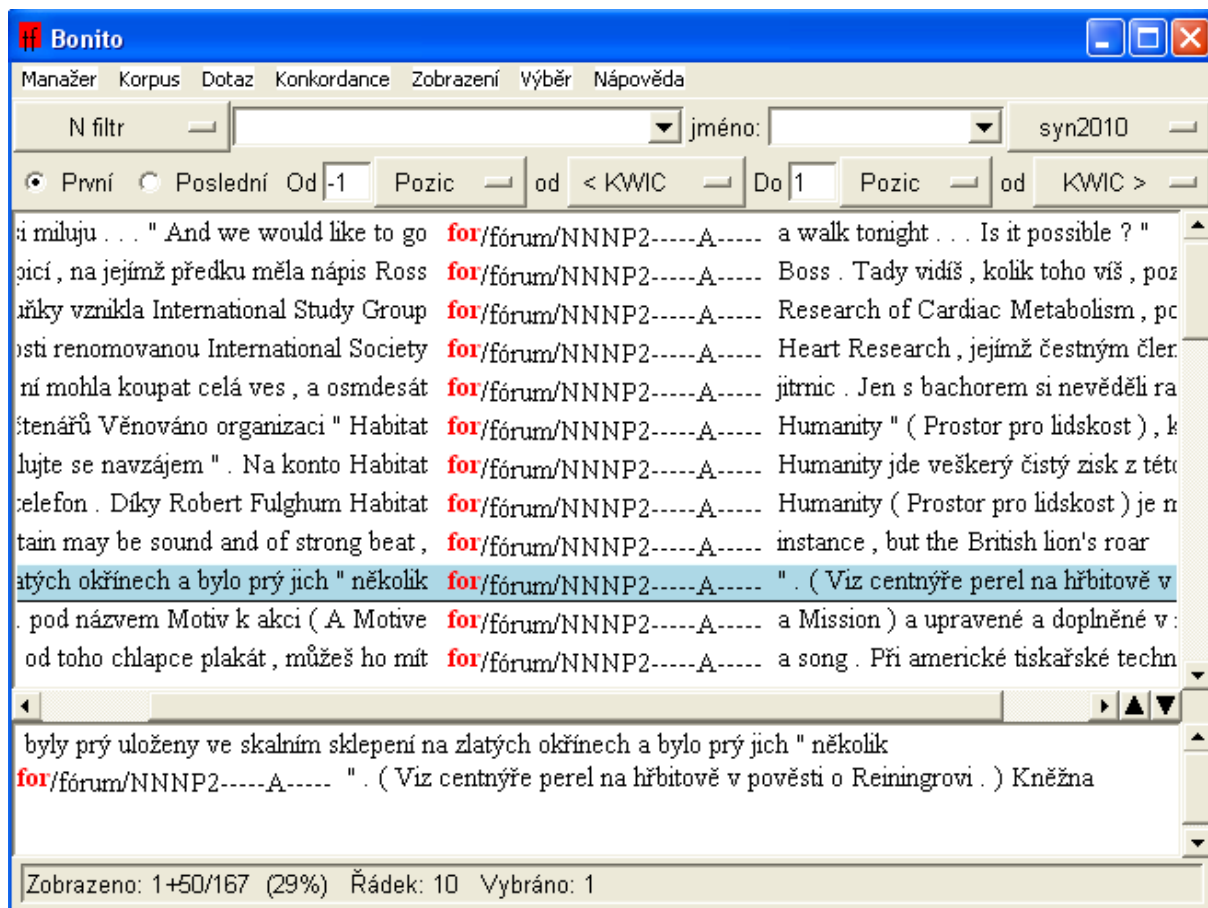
Bonito

Manažer Korpus Dotaz Konkordance Zobrazení Výběr Nápověda

N filtr | jméno: | syn2010

První Poslední Od -1 Pozic od < KWIC Do 1 Pozic od KWIC >

| | | |
|---|---|---|
| :i miluju . . . " And we would like to go | for/fórum/NNNP2-----A----- | a walk tonight . . . Is it possible ? " |
| pící , na jejímž předku měla nápis Ross | for/fórum/NNNP2-----A----- | Boss . Tady vidíš , kolik toho víš , poz |
| uňky vznikla International Study Group | for/fórum/NNNP2-----A----- | Research of Cardiac Metabolism , pc |
| osti renomovanou International Society | for/fórum/NNNP2-----A----- | Heart Research , jejímž čestným člen |
| ní mohla koupat celá ves , a osmdesát | for/fórum/NNNP2-----A----- | jitrnic . Jen s bachorem si nevěděli ra |
| čtenářů Věnováno organizaci " Habitat | for/fórum/NNNP2-----A----- | Humanity " ( Prostor pro lidskost ) , k |
| lujte se navzájem " . Na konto Habitat | for/fórum/NNNP2-----A----- | Humanity jde veškerý čistý zisk z této |
| :elefon . Díky Robert Fulghum Habitat | for/fórum/NNNP2-----A----- | Humanity ( Prostor pro lidskost ) je n |
| tain may be sound and of strong beat , | for/fórum/NNNP2-----A----- | instance , but the British lion's roar |
| atých okřínech a bylo prý jich " několik | for/fórum/NNNP2-----A----- | " . ( Viz centnýře perel na hřbitově v |
| . pod názvem Motiv k akci ( A Motive | for/fórum/NNNP2-----A----- | a Mission ) a upravené a doplněné v : |
| od toho chlapce plakát , můžeš ho mít | for/fórum/NNNP2-----A----- | a song . Při americké tiskařské techn |

byly prý uloženy ve skalním sklepení na zlatých okřínech a bylo prý jich " několik for/fórum/NNNP2-----A----- " . ( Viz centnýře perel na hřbitově v pověsti o Reiningrovi . ) Kněžna

Zobrazeno: 1+50/167 (29%) Řádek: 10 Vybráno: 1